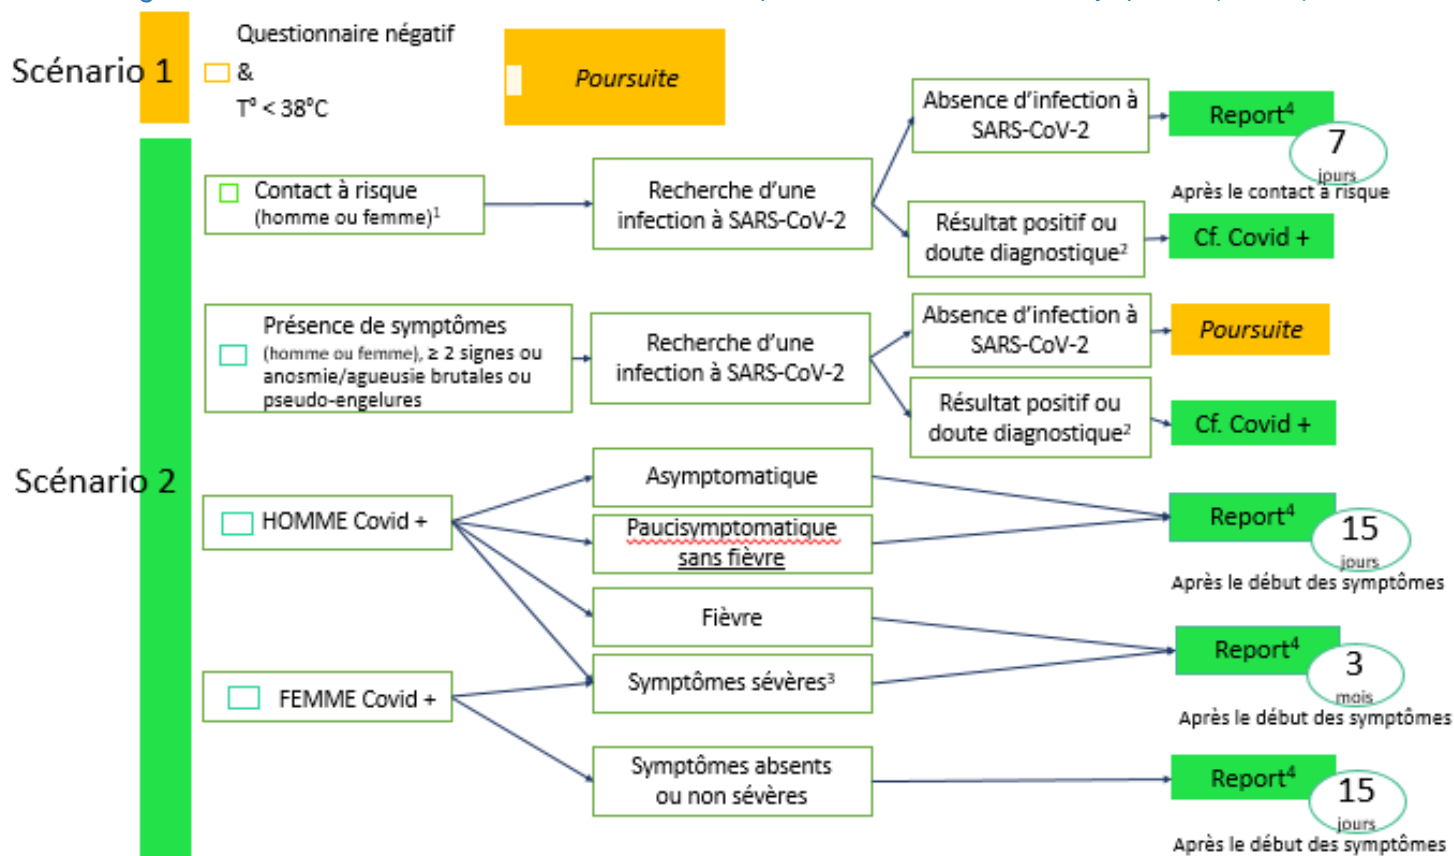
Scénario 1

Questionnaire négatif & T° < 38°C

Poursuite

Scénario 2

Contact à risque (homme ou femme)$^1$

Recherche d'une infection à SARS-CoV-2

Absence d'infection à SARS-CoV-2

Report$^4$ 7 jours Après le contact à risque

Résultat positif ou doute diagnostique$^2$

Cf. Covid +

Présence de symptômes (homme ou femme), ≥ 2 signes ou anosmie/agueusie brutales ou pseudo-engelures

Recherche d'une infection à SARS-CoV-2

Absence d'infection à SARS-CoV-2

Poursuite

Résultat positif ou doute diagnostique$^2$

Cf. Covid +

HOMME Covid +

Asymptomatique

Paucisymptomatique sans fièvre

Report$^4$ 15 jours Après le début des symptômes

Fièvre

Symptômes sévères$^3$

Report$^4$ 3 mois Après le début des symptômes

FEMME Covid +

Symptômes absents ou non sévères

Report$^4$ 15 jours Après le début des symptômes